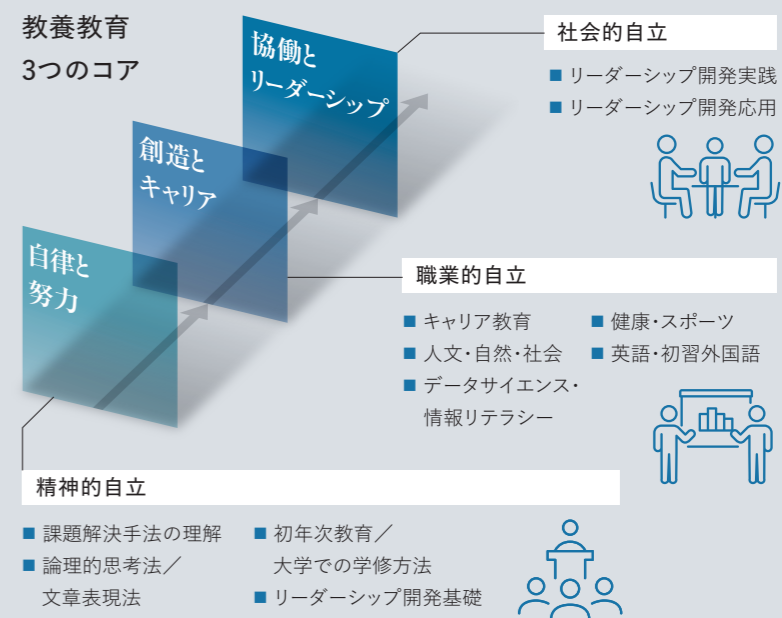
教養教育
3つのコア

協働と
リーダーシップ

創造と
キャリア

自律と
努力

社会的自立

■ リーダーシップ開発実践
■ リーダーシップ開発応用

職業的自立

■ キャリア教育
■ 人文・自然・社会
■ データサイエンス・情報リテラシー
■ 健康・スポーツ
■ 英語・初習外国語

精神的自立

■ 課題解決手法の理解
■ 論理的思考法／文章表現法
■ 初年次教育／大学での学修方法
■ リーダーシップ開発基礎